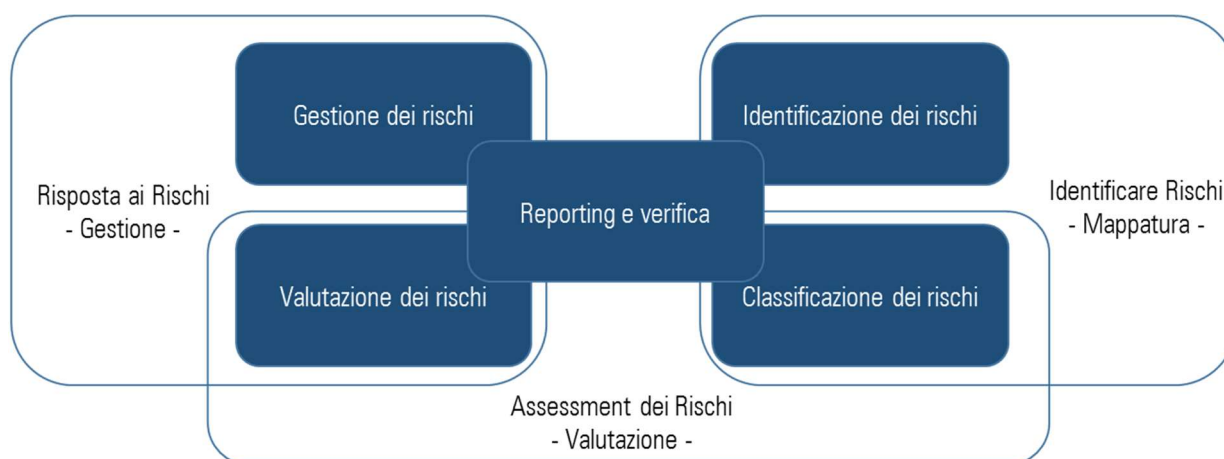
Gestione dei rischi

Identificazione dei rischi

Risposta ai Rischi
- Gestione -

Reporting e verifica

Identificare Rischi
- Mappatura -

Valutazione dei rischi

Classificazione dei rischi

Assessment dei Rischi
- Valutazione -